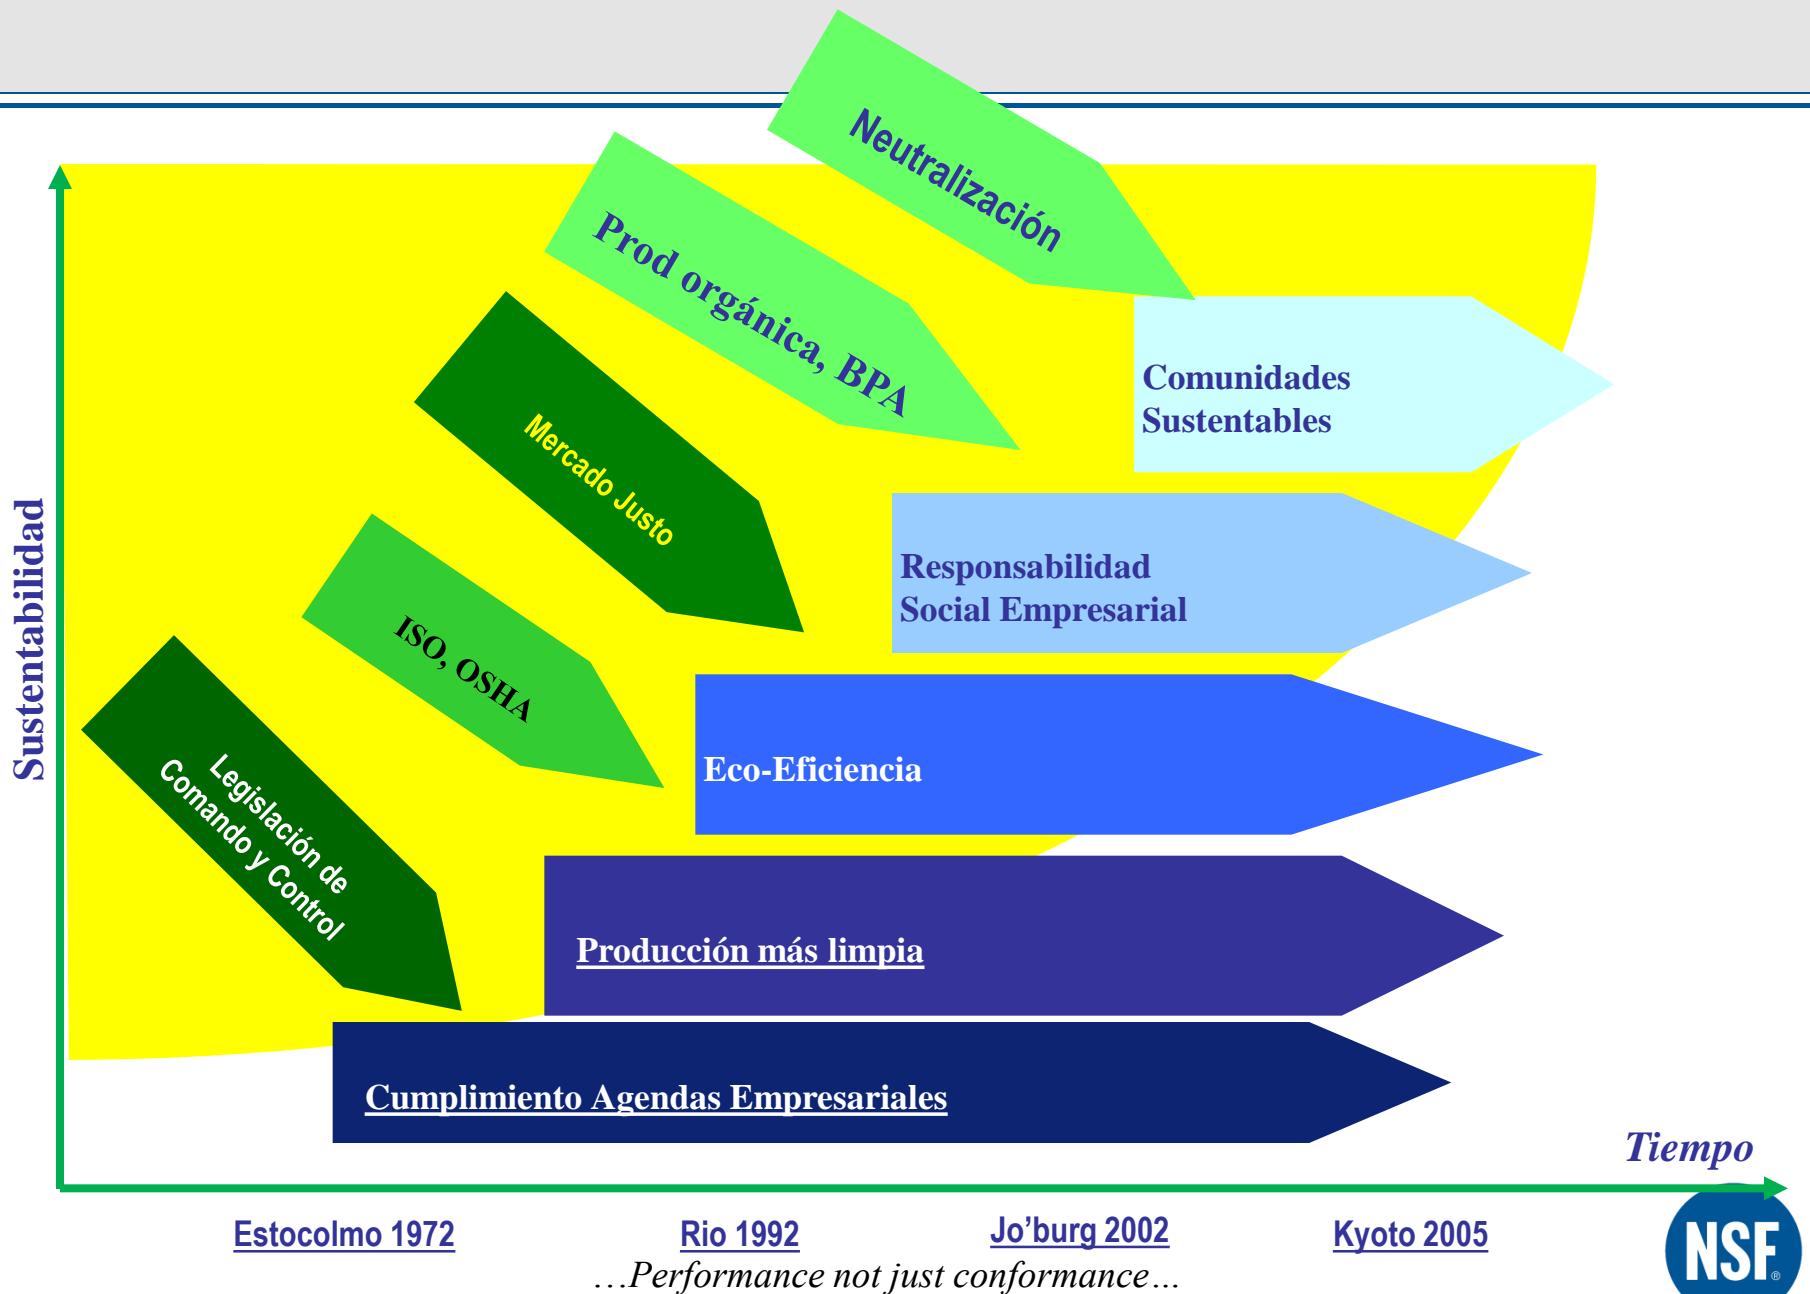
Sustentabilidad

Neutralización

Prod orgánica, BPA

Comunidades Sustentables

Mercado Justo

Responsabilidad Social Empresarial

ISO, OSHA

Eco-Eficiencia

Legislación de Comando y Control

Producción más limpia

Cumplimiento Agendas Empresariales

Tiempo

Estocolmo 1972

Rio 1992

Jo'burg 2002

Kyoto 2005

…Performance not just conformance…

NSF